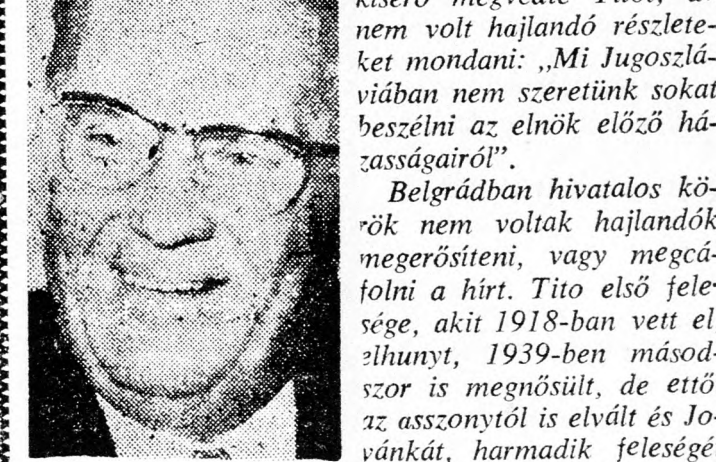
kísérő megvédte Titót, aki nem volt hajlandó részleteket mondani: „Mi Jugoszláviában nem szeretünk sokat beszélni az elnök előző házasságairól”.

Belgrádban hivatalos körök nem voltak hajlandók megerősíteni, vagy megcáfolni a hírt. Tito első felesége, akit 1918-ban vett el elhunyt, 1939-ben másodszor is megnősült, de ettő az asszonytól is elvált és Jovánkát, harmadik feleségé